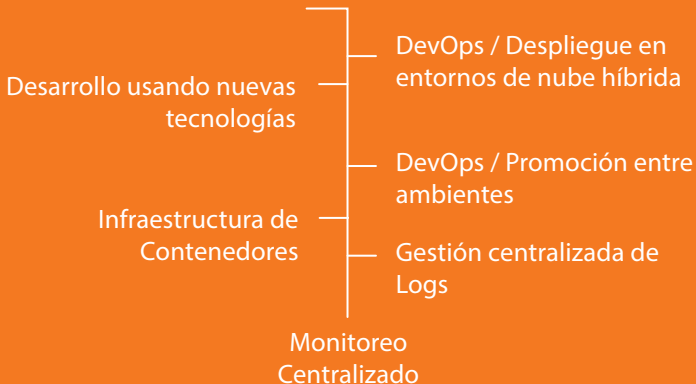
Desarrollo usando nuevas tecnologías

DevOps / Despliegue en entornos de nube híbrida

DevOps / Promoción entre ambientes

Infraestructura de Contenedores

Gestión centralizada de Logs

Monitoreo Centralizado